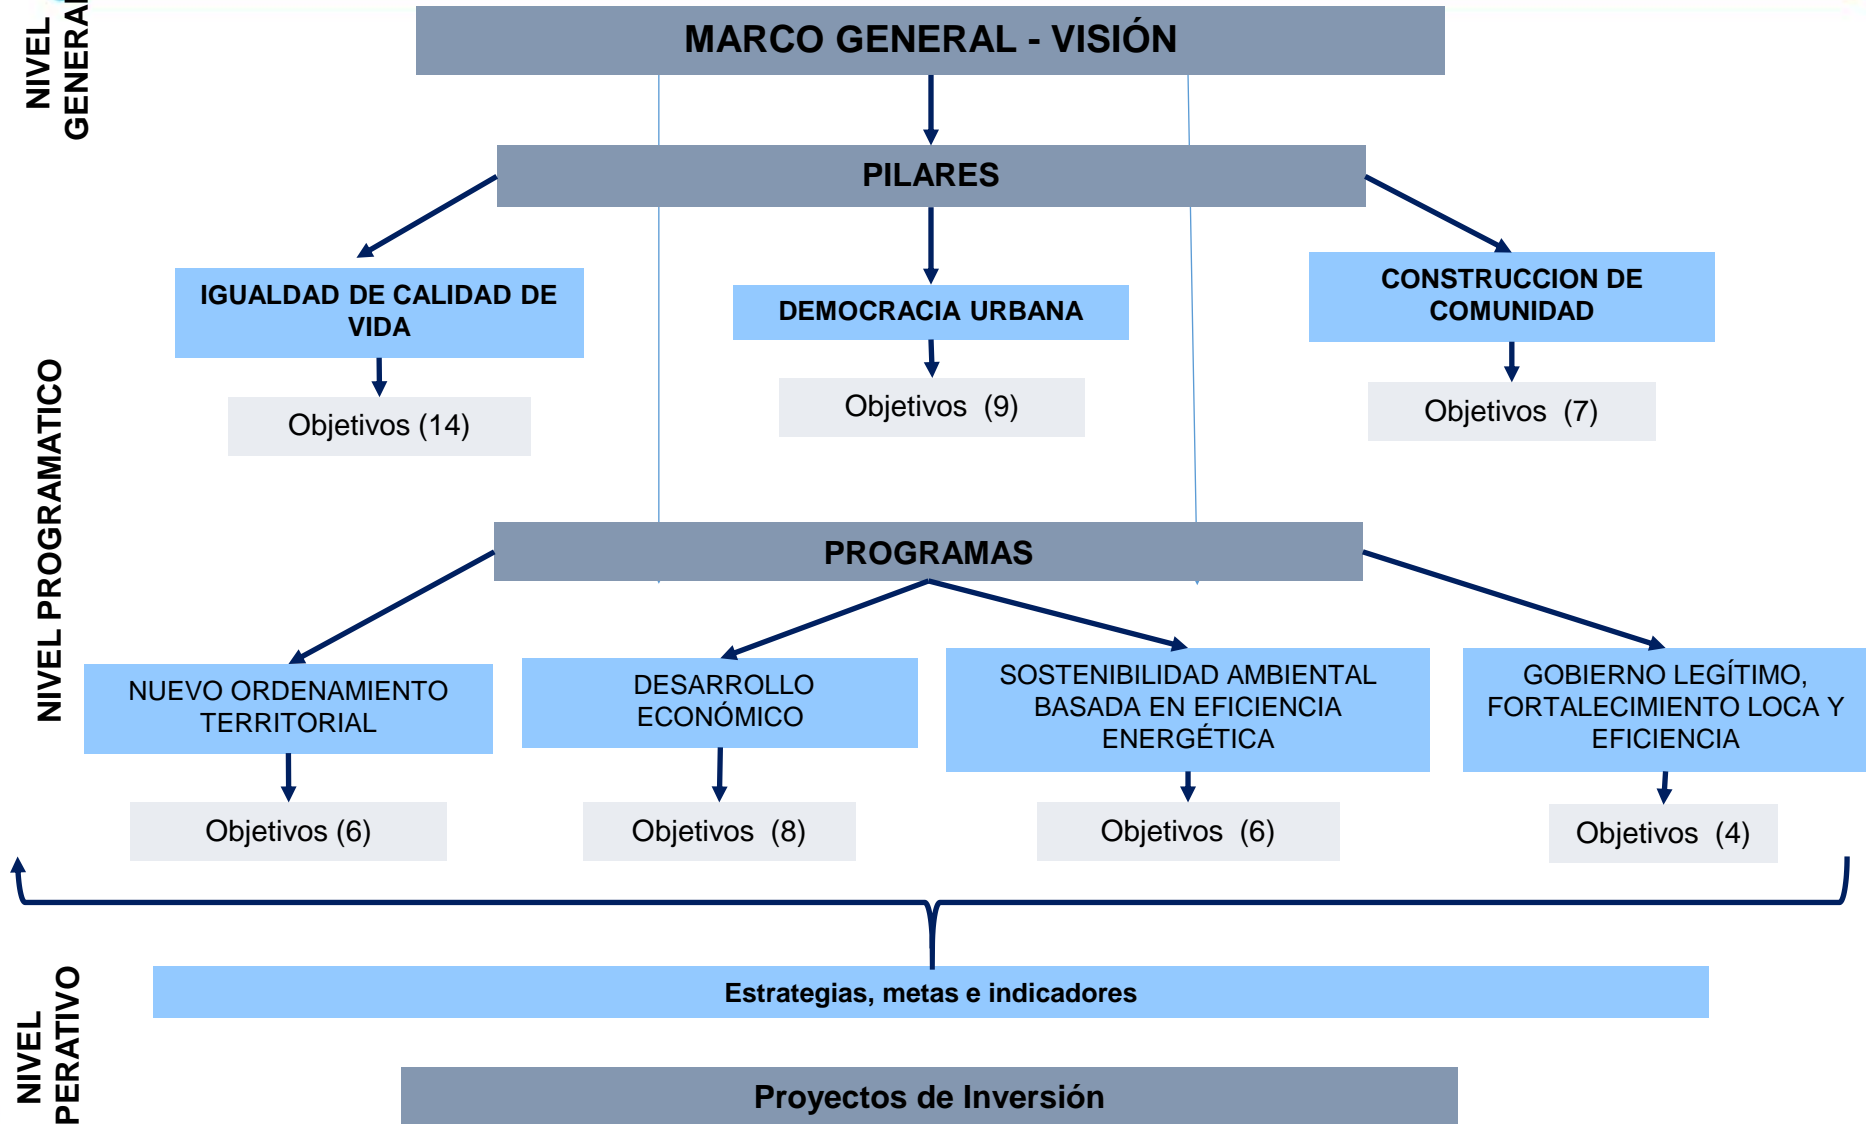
NIVEL GENERA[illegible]

MARCO GENERAL - VISIÓN

PILARES

IGUALDAD DE CALIDAD DE VIDA

Objetivos (14)

DEMOCRACIA URBANA

Objetivos (9)

CONSTRUCCION DE COMUNIDAD

Objetivos (7)

NIVEL PROGRAMATICO

PROGRAMAS

NUEVO ORDENAMIENTO TERRITORIAL

Objetivos (6)

DESARROLLO ECONÓMICO

Objetivos (8)

SOSTENIBILIDAD AMBIENTAL BASADA EN EFICIENCIA ENERGÉTICA

Objetivos (6)

GOBIERNO LEGÍTIMO, FORTALECIMIENTO LOCA Y EFICIENCIA

Objetivos (4)

NIVEL PERATIVO

Estrategias, metas e indicadores

Proyectos de Inversión